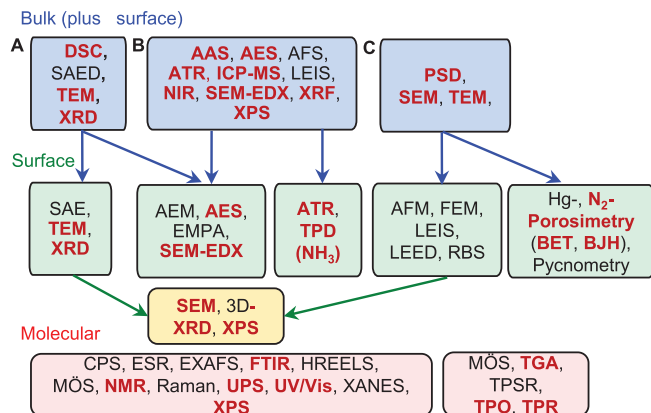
Bulk (plus surface)

A

DSC, SAED, TEM, XRD

B

AAS, AES, AFS, ATR, ICP-MS, LEIS, NIR, SEM-EDX, XRF, XPS

C

PSD, SEM, TEM,

Surface

SAE, TEM, XRD

AEM, AES, EMPA, SEM-EDX

ATR, TPD ($NH_3$)

AFM, FEM, LEIS, LEED, RBS

Hg-, $N_2$-Porosimetry (BET, BJH), Pycnometry

SEM, 3D-XRD, XPS

Molecular

CPS, ESR, EXAFS, FTIR, HREELS, MÖS, NMR, Raman, UPS, UV/Vis, XANES, XPS

MÖS, TGA, TPSR, TPO, TPR